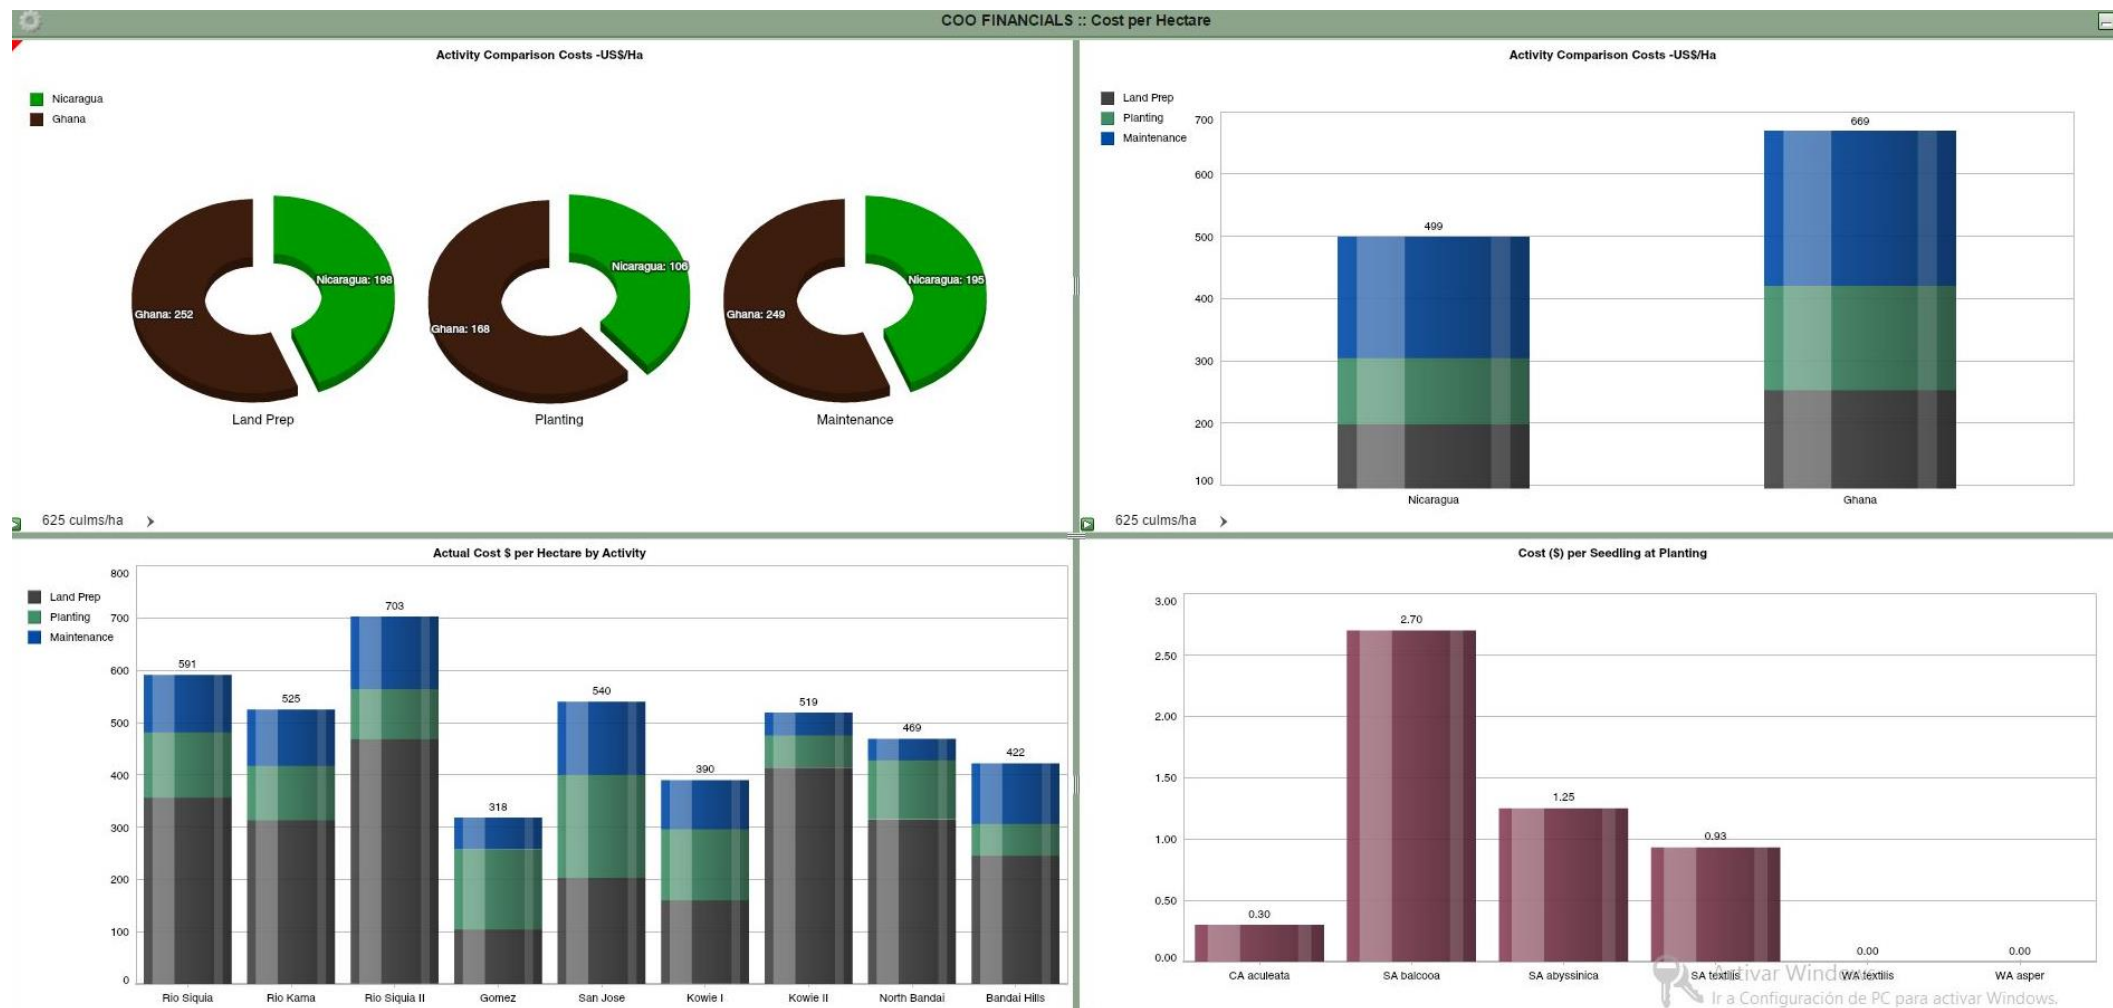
COO FINANCIALS :: Cost per Hectare

Activity Comparison Costs -US$/Ha

Nicaragua
Ghana

Nicaragua: 198
Ghana: 252
Land Prep

Nicaragua: 106
Ghana: 168
Planting

Nicaragua: 195
Ghana: 249
Maintenance

625 culms/ha

Activity Comparison Costs -US$/Ha

Land Prep
Planting
Maintenance

700
600
500
400
300
200
100

499
669

Nicaragua
Ghana

625 culms/ha

Actual Cost $ per Hectare by Activity

Land Prep
Planting
Maintenance

800
700
600
500
400
300
200
100
0

591
525
703
318
540
390
519
469
422

Rio Siquia
Rio Kama
Rio Siquia II
Gomez
San Jose
Kowie I
Kowie II
North Bandai
Bandai Hills

Cost ($) per Seedling at Planting

3.00
2.50
2.00
1.50
1.00
0.50
0.00

0.30
2.70
1.25
0.93
0.00
0.00

CA aculeata
SA balcooa
SA abyssinica
SA textilis
WA textilis
WA asper

Activar Windows
Ir a Configuración de PC para activar Windows.